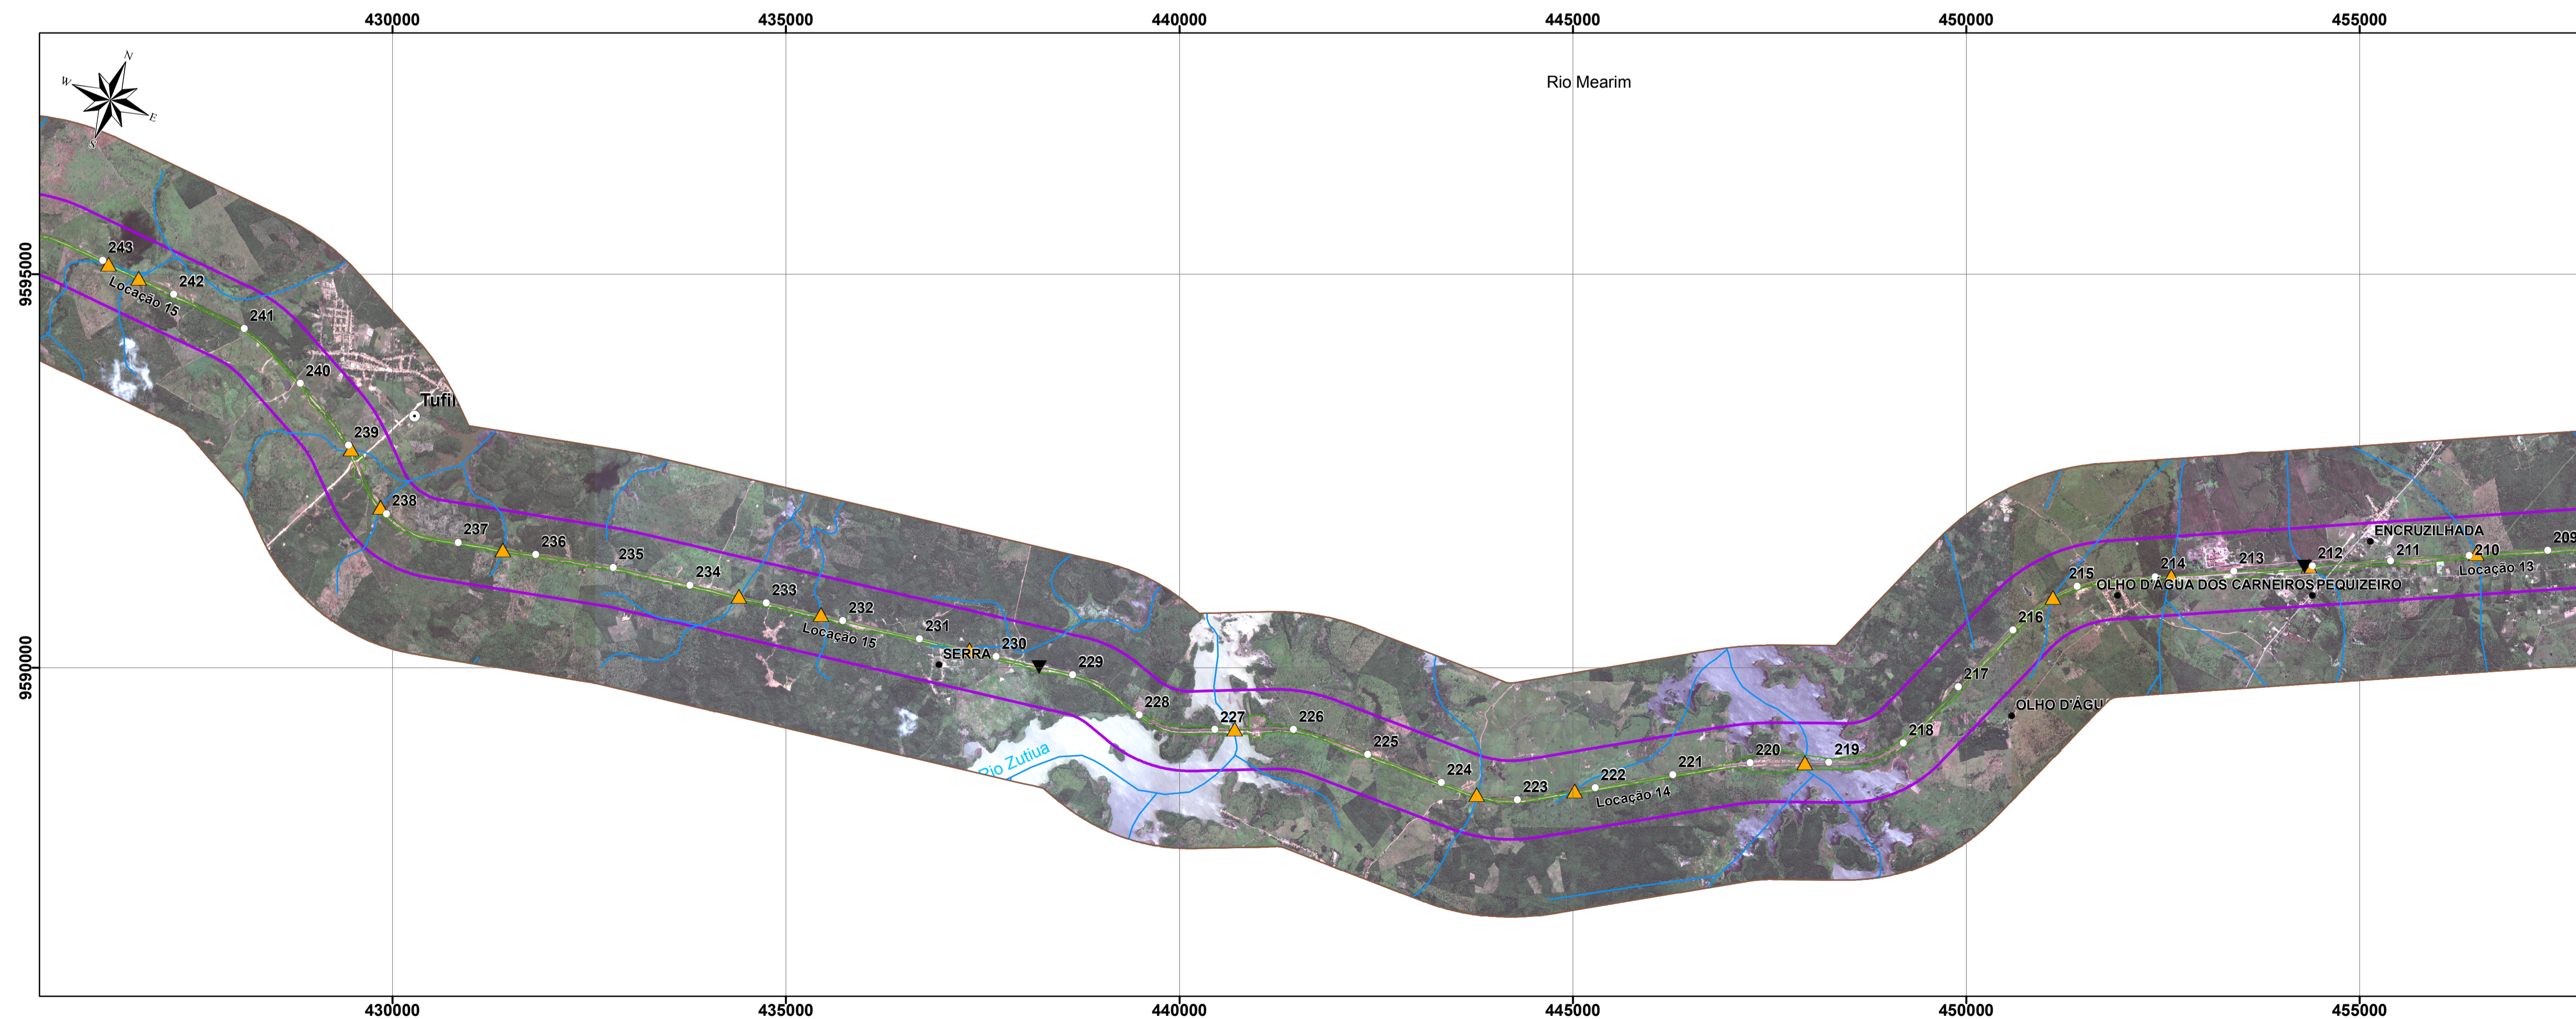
430000 435000 440000 445000 450000 455000

N
W
E
S

Rio Mearim

9595000

9590000

243
242
Locação 15
241
240
Tufil
239
238
237
236
235
234
233
232
Locação 15
231
SERRA
230
229
228
227
226
Rio Zutiua
225
224
223
222
Locação 14
221
220
219
218
217
OLHO D'ÁGU
216
215
OLHO D'ÁGUA DOS CARNEIROS
PEQUIZEIRO
214
213
212
ENCRUZILHADA
211
210
Locação 13
209

430000 435000 440000 445000 450000 455000